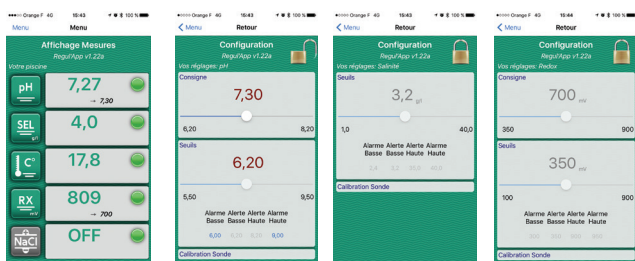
Orange F 4G 15:43 100 %
Menu Menu
Affichage Mesures
Votre piscine
pH 7,27
→ 7,30
SEL g/l 4,0
C° 17,8
RX mV 809
→ 700
NaCl OFF

Orange F 4G 15:43 100 %
Menu Retour
Configuration
Regul'App v1.22a
Vos réglages: pH
Consigne
7,30
6,20 8,20
Seuils
6,20
5,50 9,50
Alarme Basse Alerte Basse Alerte Haute Alarme Haute
6,00 6,20 8,20 9,00
Calibration Sonde

Orange F 4G 15:43 100 %
Menu Retour
Configuration
Regul'App v1.22a
Vos réglages: Salinité
Seuils
3,2 g/l
1,0 40,0
Alarme Basse Alerte Basse Alerte Haute Alarme Haute
2,4 3,2 35,0 40,0
Calibration Sonde

Orange F 4G 15:44 100 %
Menu Retour
Configuration
Regul'App v1.22a
Vos réglages: Redox
Consigne
700 mV
350 900
Seuils
350 mV
100 900
Alarme Basse Alerte Basse Alerte Haute Alarme Haute
300 350 850 900
Calibration Sonde